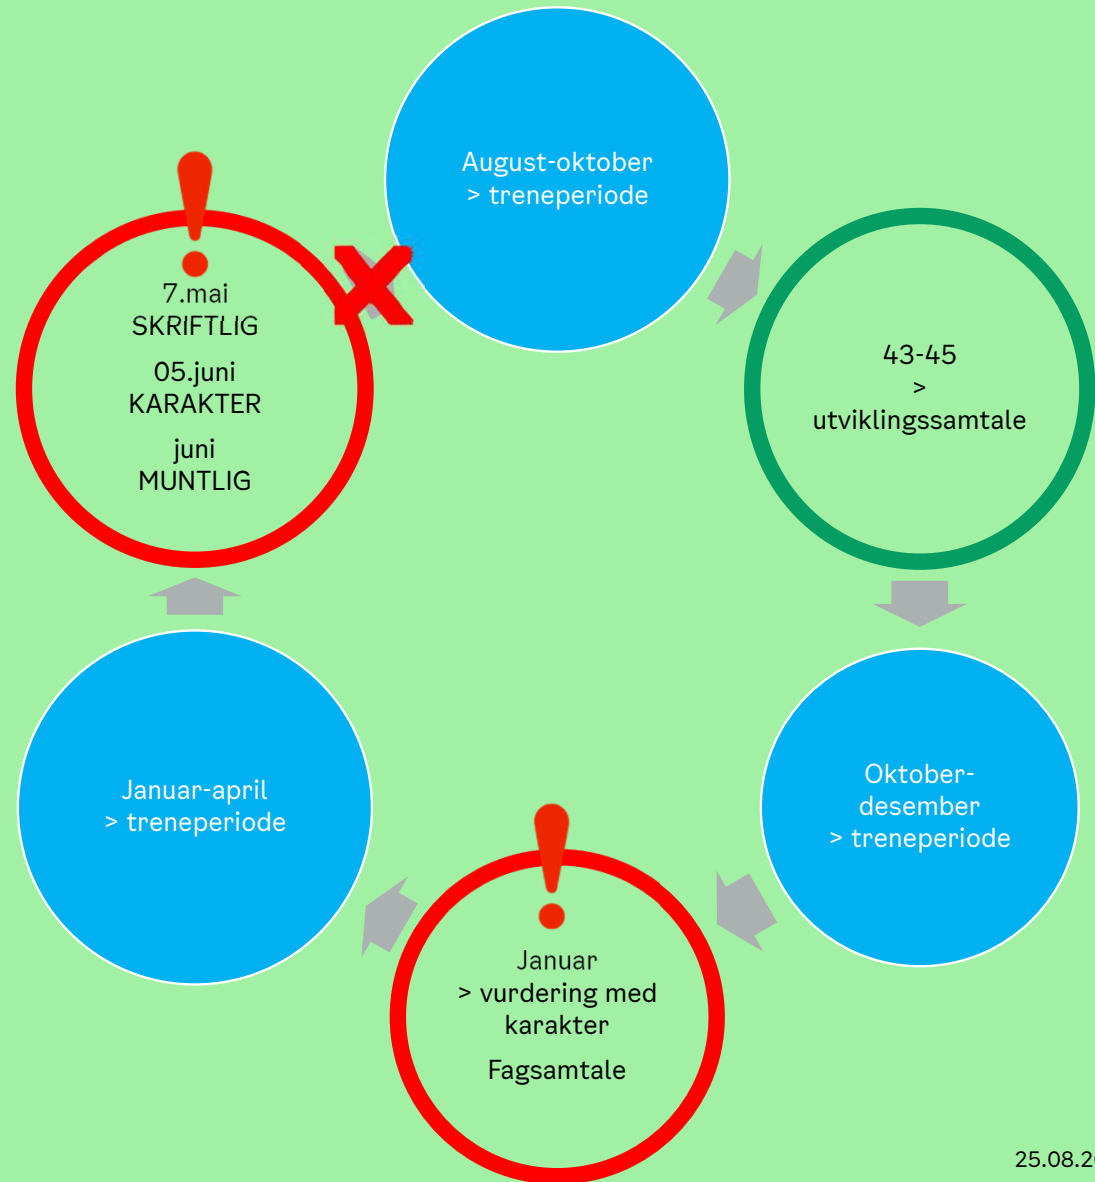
August-oktober
> treneperiode

43-45
>
utviklingssamtale

Oktober-
desember
> treneperiode

Januar
> vurdering med karakter

Fagsamtale

Januar-april
> treneperiode

7.mai
SKRIFTLIG

05.juni
KARAKTER

juni
MUNTLIG

25.08.2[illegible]